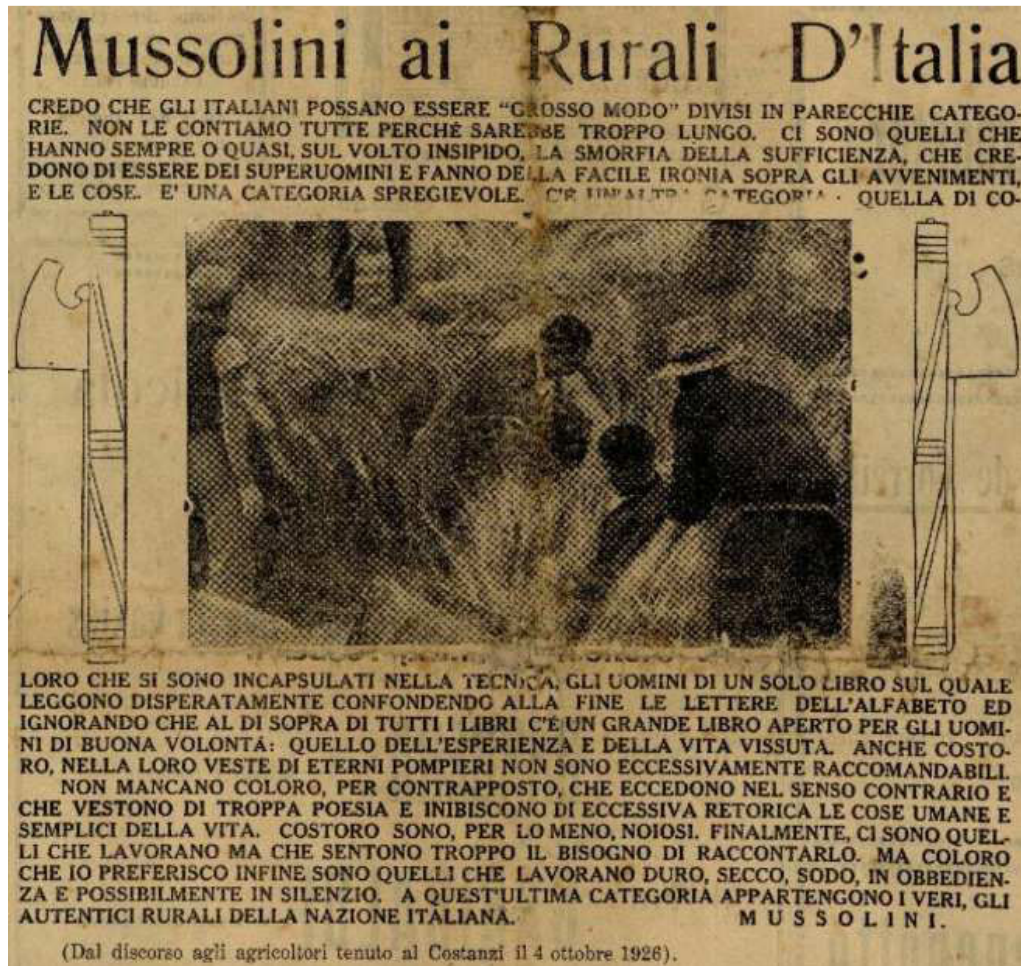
Mussolini ai Rurali D'Italia

CREDO CHE GLI ITALIANI POSSANO ESSERE "GROSSO MODO" DIVISI IN PARECCHIE CATEGORIE. NON LE CONTIAMO TUTTE PERCHÉ SAREBBE TROPPO LUNGO. CI SONO QUELLI CHE HANNO SEMPRE O QUASI, SUL VOLTO INSIPIDO, LA SMORFIA DELLA SUFFICIENZA, CHE CREDONO DI ESSERE DEI SUPERUOMINI E FANNO DELLA FACILE IRONIA SOPRA GLI AVVENIMENTI E LE COSE. E' UNA CATEGORIA SPREGIEVOLE. C'È UN'ALTRA CATEGORIA · QUELLA DI COLORO CHE SI SONO INCAPSULATI NELLA TECNICA, GLI UOMINI DI UN SOLO LIBRO SUL QUALE LEGGONO DISPERATAMENTE CONFONDENDO ALLA FINE LE LETTERE DELL'ALFABETO ED IGNORANDO CHE AL DI SOPRA DI TUTTI I LIBRI C'È UN GRANDE LIBRO APERTO PER GLI UOMINI DI BUONA VOLONTÀ: QUELLO DELL'ESPERIENZA E DELLA VITA VISSUTA. ANCHE COSTORO, NELLA LORO VESTE DI ETERNI POMPIERI NON SONO ECCESSIVAMENTE RACCOMANDABILI.

NON MANCANO COLORO, PER CONTRAPPOSTO, CHE ECCEDONO NEL SENSO CONTRARIO E CHE VESTONO DI TROPPA POESIA E INIBISCONO DI ECCESSIVA RETORICA LE COSE UMANE E SEMPLICI DELLA VITA. COSTORO SONO, PER LO MENO, NOIOSI. FINALMENTE, CI SONO QUELLI CHE LAVORANO MA CHE SENTONO TROPPO IL BISOGNO DI RACCONTARLO. MA COLORO CHE IO PREFERISCO INFINE SONO QUELLI CHE LAVORANO DURO, SECCO, SODO, IN OBBEDIENZA E POSSIBILMENTE IN SILENZIO. A QUEST'ULTIMA CATEGORIA APPARTENGONO I VERI, GLI AUTENTICI RURALI DELLA NAZIONE ITALIANA. MUSSOLINI.

(Dal discorso agli agricoltori tenuto al Costanzi il 4 ottobre 1926).